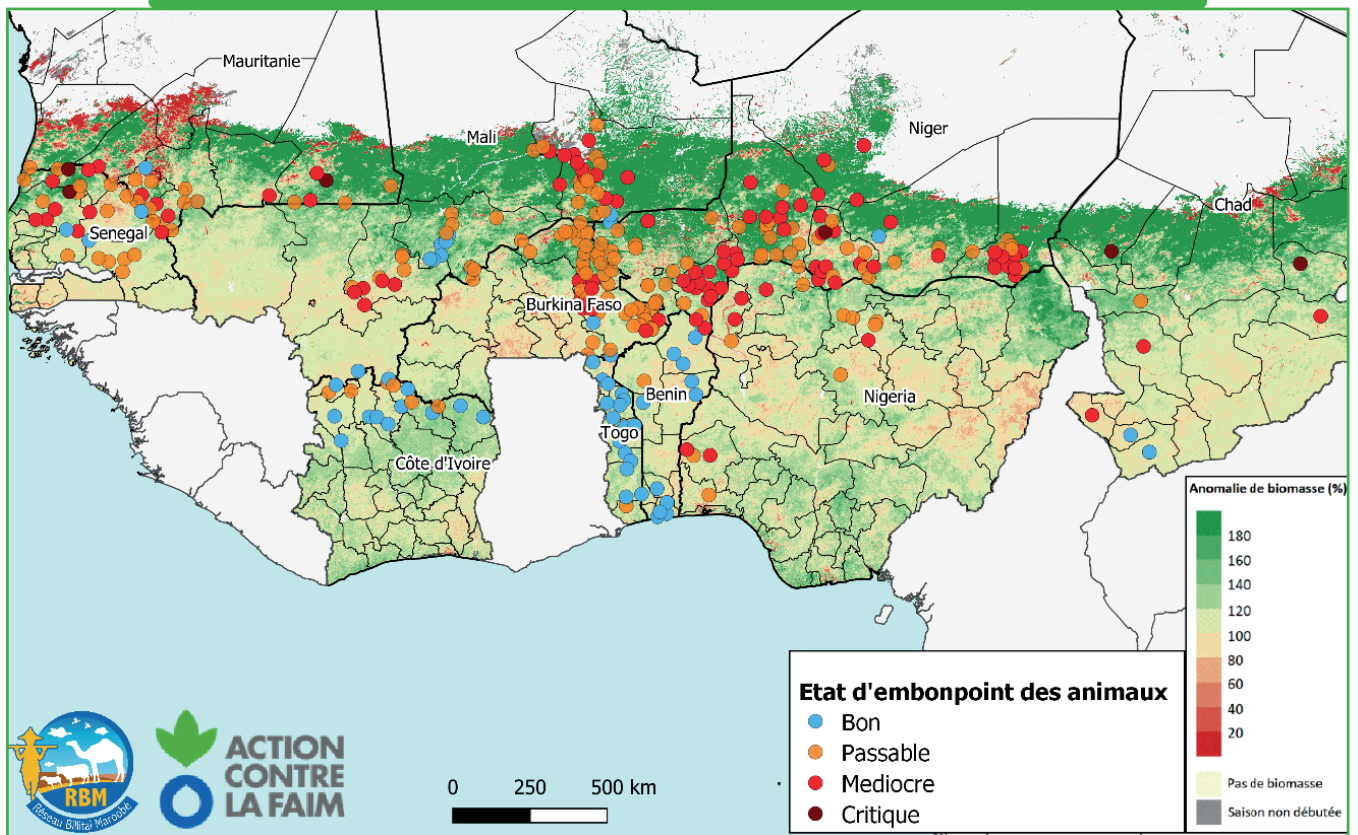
Mauritanie
Mali
Niger
Chad
Senegal
Burkina Faso
Benin
Togo
Nigeria
Côte d'Ivoire

Anomalie de biomasse (%)
180
160
140
120
100
80
60
40
20
Pas de biomasse
Saison non débutée

Etat d'embonpoint des animaux
Bon
Passable
Mediocre
Critique

0 250 500 km

RBM
Réseau Billital Maroobé

ACTION CONTRE LA FAIM